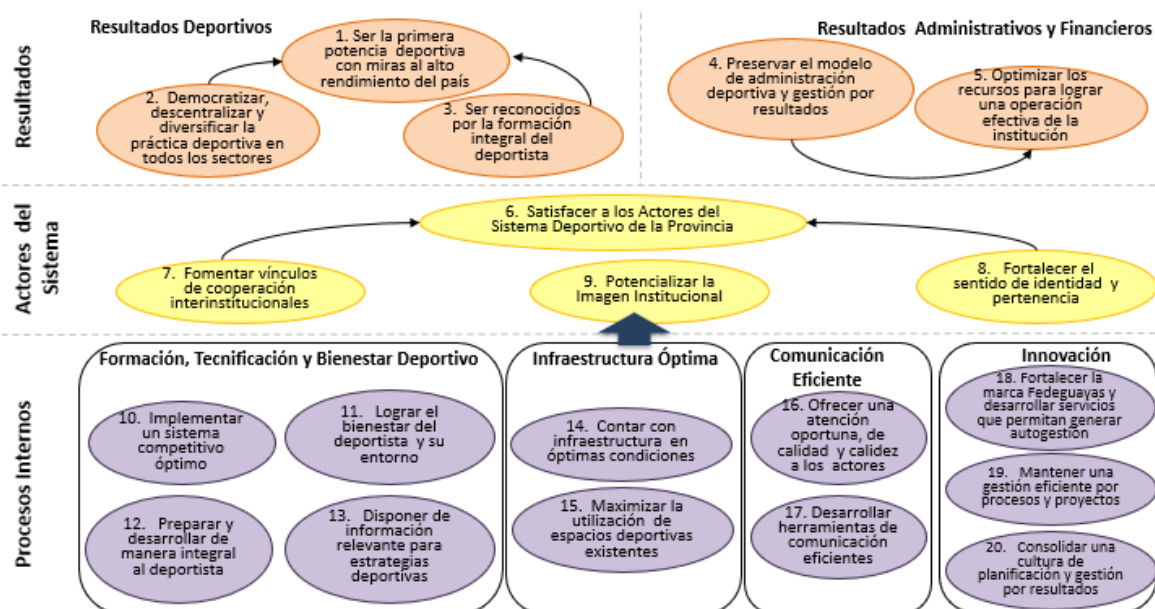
Resultados

Resultados Deportivos

1. Ser la primera potencia deportiva con miras al alto rendimiento del país

2. Democratizar, descentralizar y diversificar la práctica deportiva en todos los sectores

3. Ser reconocidos por la formación integral del deportista

Resultados Administrativos y Financieros

4. Preservar el modelo de administración deportiva y gestión por resultados

5. Optimizar los recursos para lograr una operación efectiva de la institución

Actores del Sistema

6. Satisfacer a los Actores del Sistema Deportivo de la Provincia

7. Fomentar vínculos de cooperación interinstitucionales

9. Potencializar la Imagen Institucional

8. Fortalecer el sentido de identidad y pertenencia

Procesos Internos

Formación, Tecnificación y Bienestar Deportivo

10. Implementar un sistema competitivo óptimo

11. Lograr el bienestar del deportista y su entorno

12. Preparar y desarrollar de manera integral al deportista

13. Disponer de información relevante para estrategias deportivas

Infraestructura Óptima

14. Contar con infraestructura en óptimas condiciones

15. Maximizar la utilización de espacios deportivas existentes

Comunicación Eficiente

16. Ofrecer una atención oportuna, de calidad y calidez a los actores

17. Desarrollar herramientas de comunicación eficientes

Innovación

18. Fortalecer la marca Fedeguayas y desarrollar servicios que permitan generar autogestión

19. Mantener una gestión eficiente por procesos y proyectos

20. Consolidar una cultura de planificación y gestión por resultados